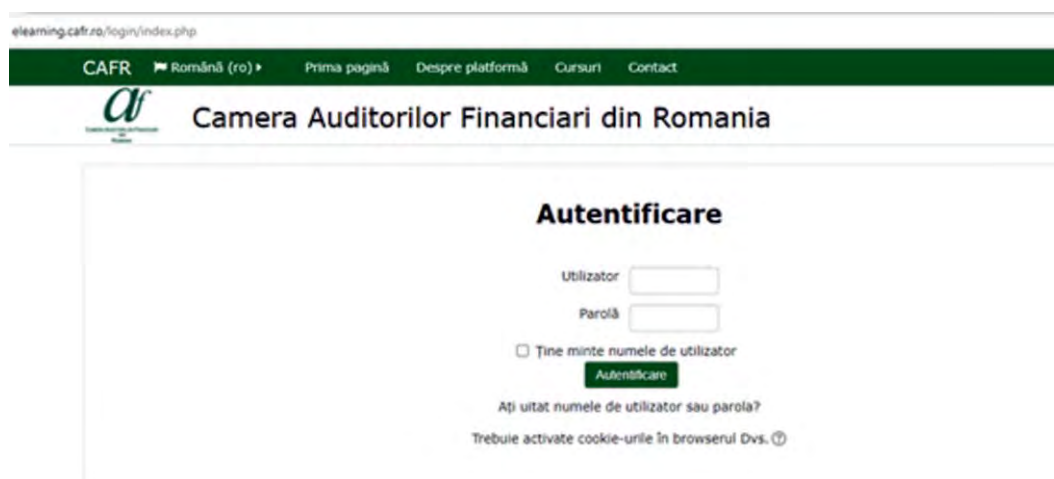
elearning.cafr.ro/login/index.php

CAFR Română (ro) Prima pagină Despre platformă Cursuri Contact

af

Camera Auditorilor Financiari din Romania

Autentificare

Utilizator

Parolă

Ține minte numele de utilizator

Autentificare

Ați uitat numele de utilizator sau parola?

Trebuie activate cookie-urile în browserul Dvs.